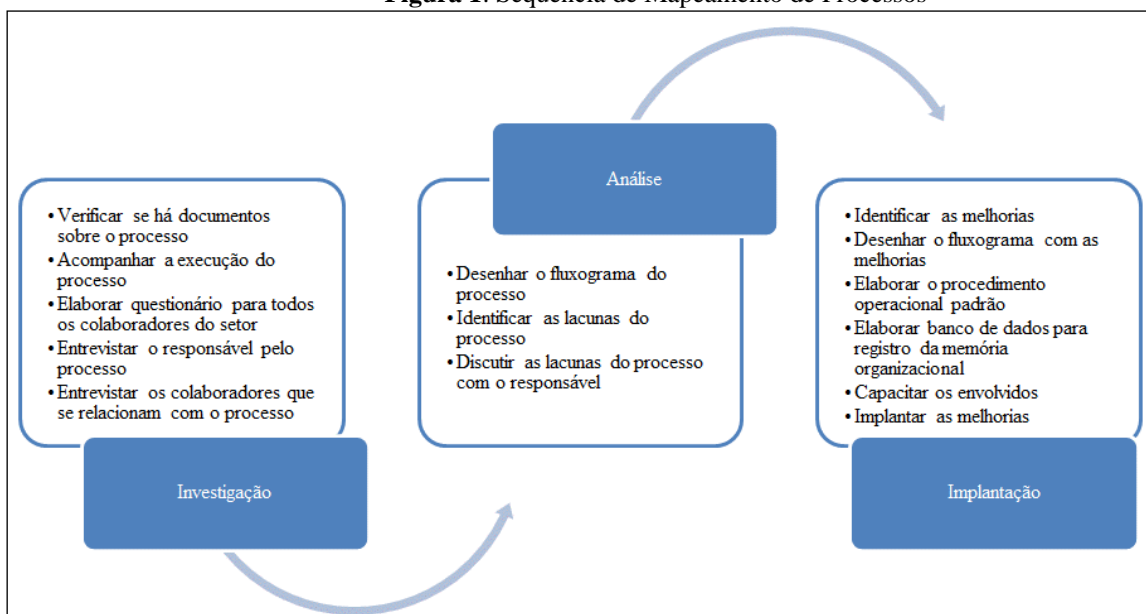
Figura 1: Sequência de Mapeamento de Processos

• Verificar se há documentos sobre o processo
• Acompanhar a execução do processo
• Elaborar questionário para todos os colaboradores do setor
• Entrevistar o responsável pelo processo
• Entrevistar os colaboradores que se relacionam com o processo

Investigação

Análise

• Desenhar o fluxograma do processo
• Identificar as lacunas do processo
• Discutir as lacunas do processo com o responsável

• Identificar as melhorias
• Desenhar o fluxograma com as melhorias
• Elaborar o procedimento operacional padrão
• Elaborar banco de dados para registro da memória organizacional
• Capacitar os envolvidos
• Implantar as melhorias

Implantação